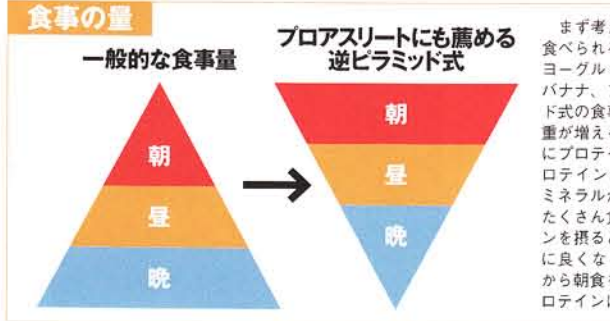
食事の量

一般的な食事量

朝
昼
晩

プロアスリートにも薦める
逆ピラミッド式

朝
昼
晩

まず考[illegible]
食べられ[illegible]
ヨーグル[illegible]
バナナ、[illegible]
ド式の食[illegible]
重が増え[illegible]
にプロテ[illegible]
ロテイン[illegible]
ミネラル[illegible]
たくさん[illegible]
ンを摂る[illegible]
に良くな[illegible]
から朝食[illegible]
ロテイン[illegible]